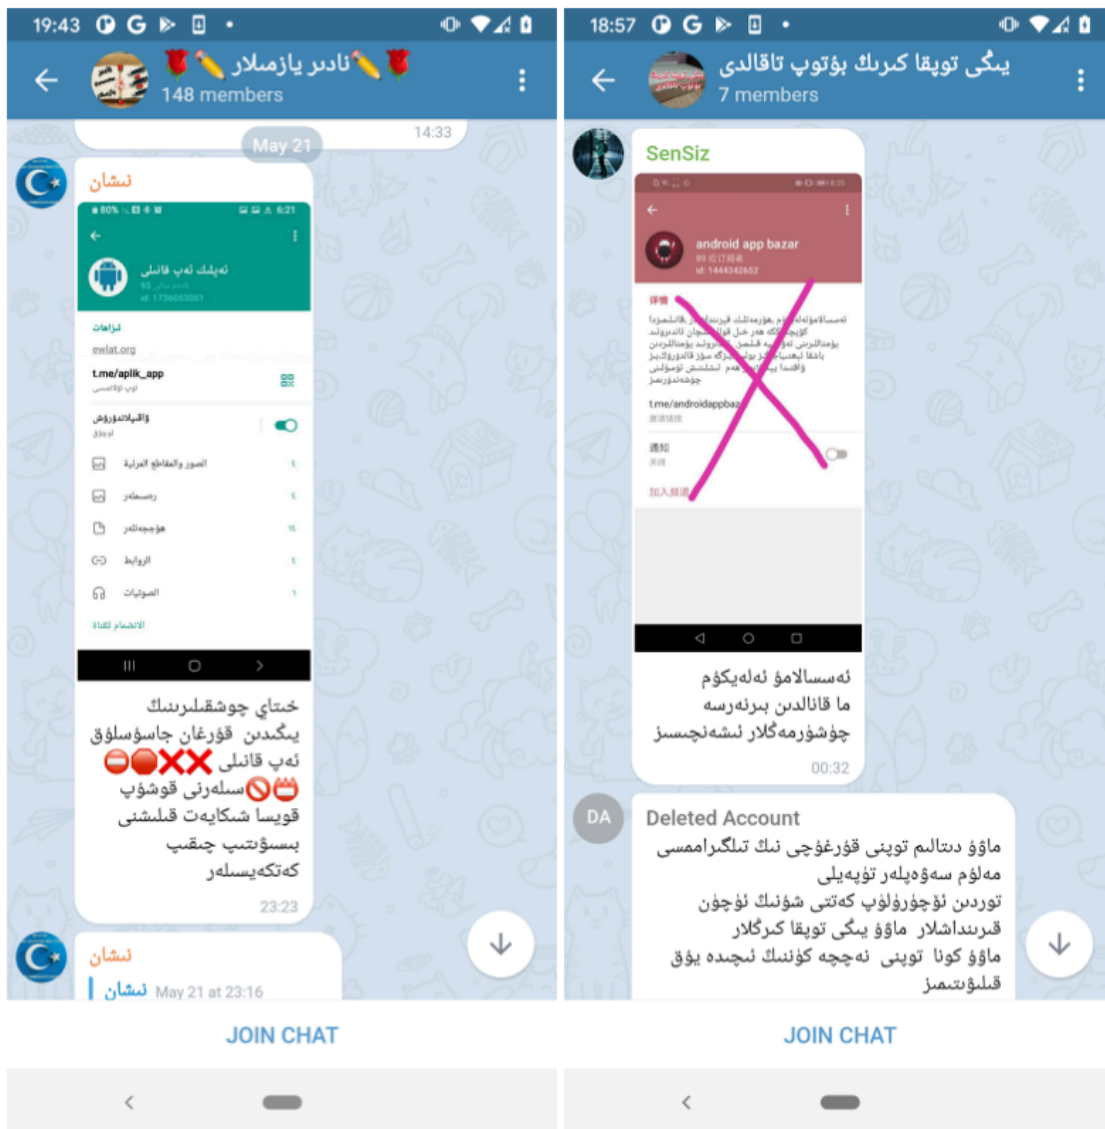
19:43

🌹✏️نادىر يازمىلار✏️🌹
148 members

14:33

May 21

نىشان

ئەپلىك ئەپ قانىلى

ئۇلانما

ewlat.org

t.me/aplik_app

ۋاقىپلاندۇرۇش

الصور والمقاطع المرئية

رەسىملەر

ھۆججەتلەر

الروابط

الصوتيات

الانضمام للقناة

خىتاي جوشقىلىرىنىڭ يېڭىدىن قۇرغان جاسۇسلۇق ئەپ قانىلى ⛔🛑❌❌ سىلەرنى قوشۇپ📛🚫 قويسا شىكايەت قىلىشنى بىسۇنتىپ چىقىپ كەتكەيسىلەر

23:23

نىشان

نىشان May 21 at 23:16

JOIN CHAT

18:57

يېڭى تورپىقا كىرىك بۇتوپ تاقالدى
7 members

SenSiz

android app bazar

id: 1444342652

t.me/androidappbaz

ئەسسالامۇ ئەلەيكۇم ما قانالدىن بىرنەرسە چۈشۈرمەڭلار نەشەنچىسز

00:32

DA

Deleted Account

ماۋۇ دىتالىم تورپىنى قۇرغۇچى نىڭ تىلگىراممىسى مەلۇم سەۋەبلەر تۈپەيلى توردىن ئۈچۈرۈلۈپ كەتتى شۇنىڭ ئۈچۈن قېرىنداشلار ماۋۇ يېڭى تورپىقا كىرگلار ماۋۇ كونا تورپىنى ئەنچە كۈنلىك ئىچىدە يوق قىلىۋىتىمىز

JOIN CHAT